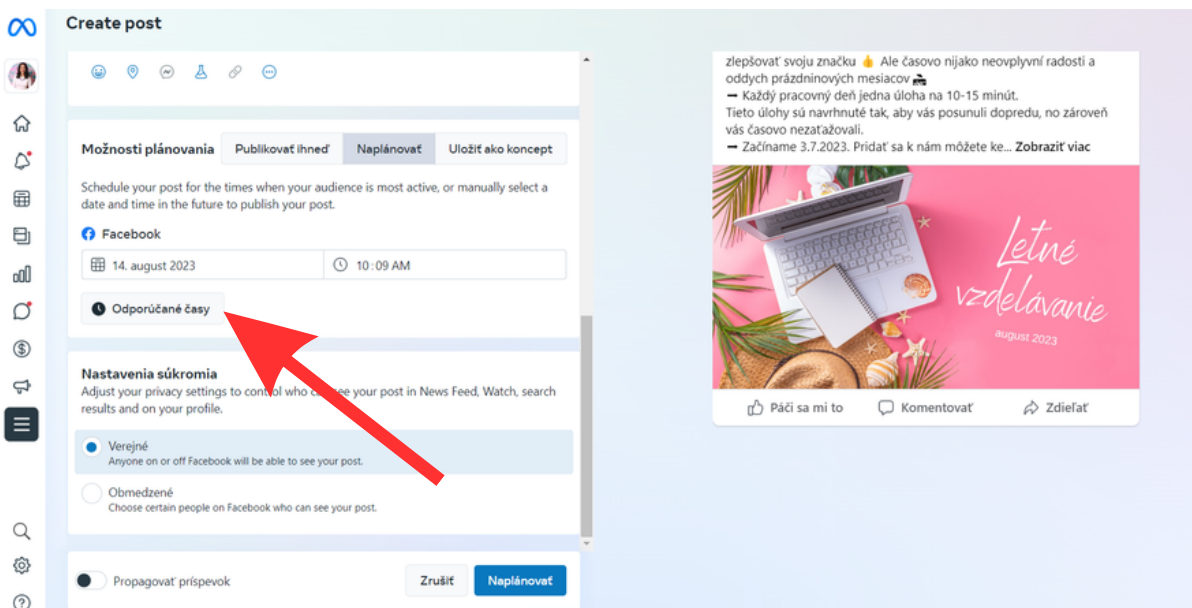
Create post

Možnosti plánovania | Publikovať ihneď | Naplánovať | Uložiť ako koncept

Schedule your post for the times when your audience is most active, or manually select a date and time in the future to publish your post.

Facebook

14. august 2023 | 10 : 09 AM

Odporúčané časy

Nastavenia súkromia
Adjust your privacy settings to control who c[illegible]ee your post in News Feed, Watch, search results and on your profile.

Verejné
Anyone on or off Facebook will be able to see your post.

Obmedzené
Choose certain people on Facebook who can see your post.

Propagovať príspevok

Zrušiť Naplánovať

zlepšovať svoju značku 👍 Ale časovo nijako neovplyvní radosti a oddych prázdninových mesiacov 🚣
➖ Každý pracovný deň jedna úloha na 10-15 minút.
Tieto úlohy sú navrhnuté tak, aby vás posunuli dopredu, no zároveň vás časovo nezaťažovali.
➖ Začíname 3.7.2023. Pridať sa k nám môžete ke... Zobraziť viac

Letné vzdelávanie
august 2023

Páči sa mi to Komentovať Zdieľať